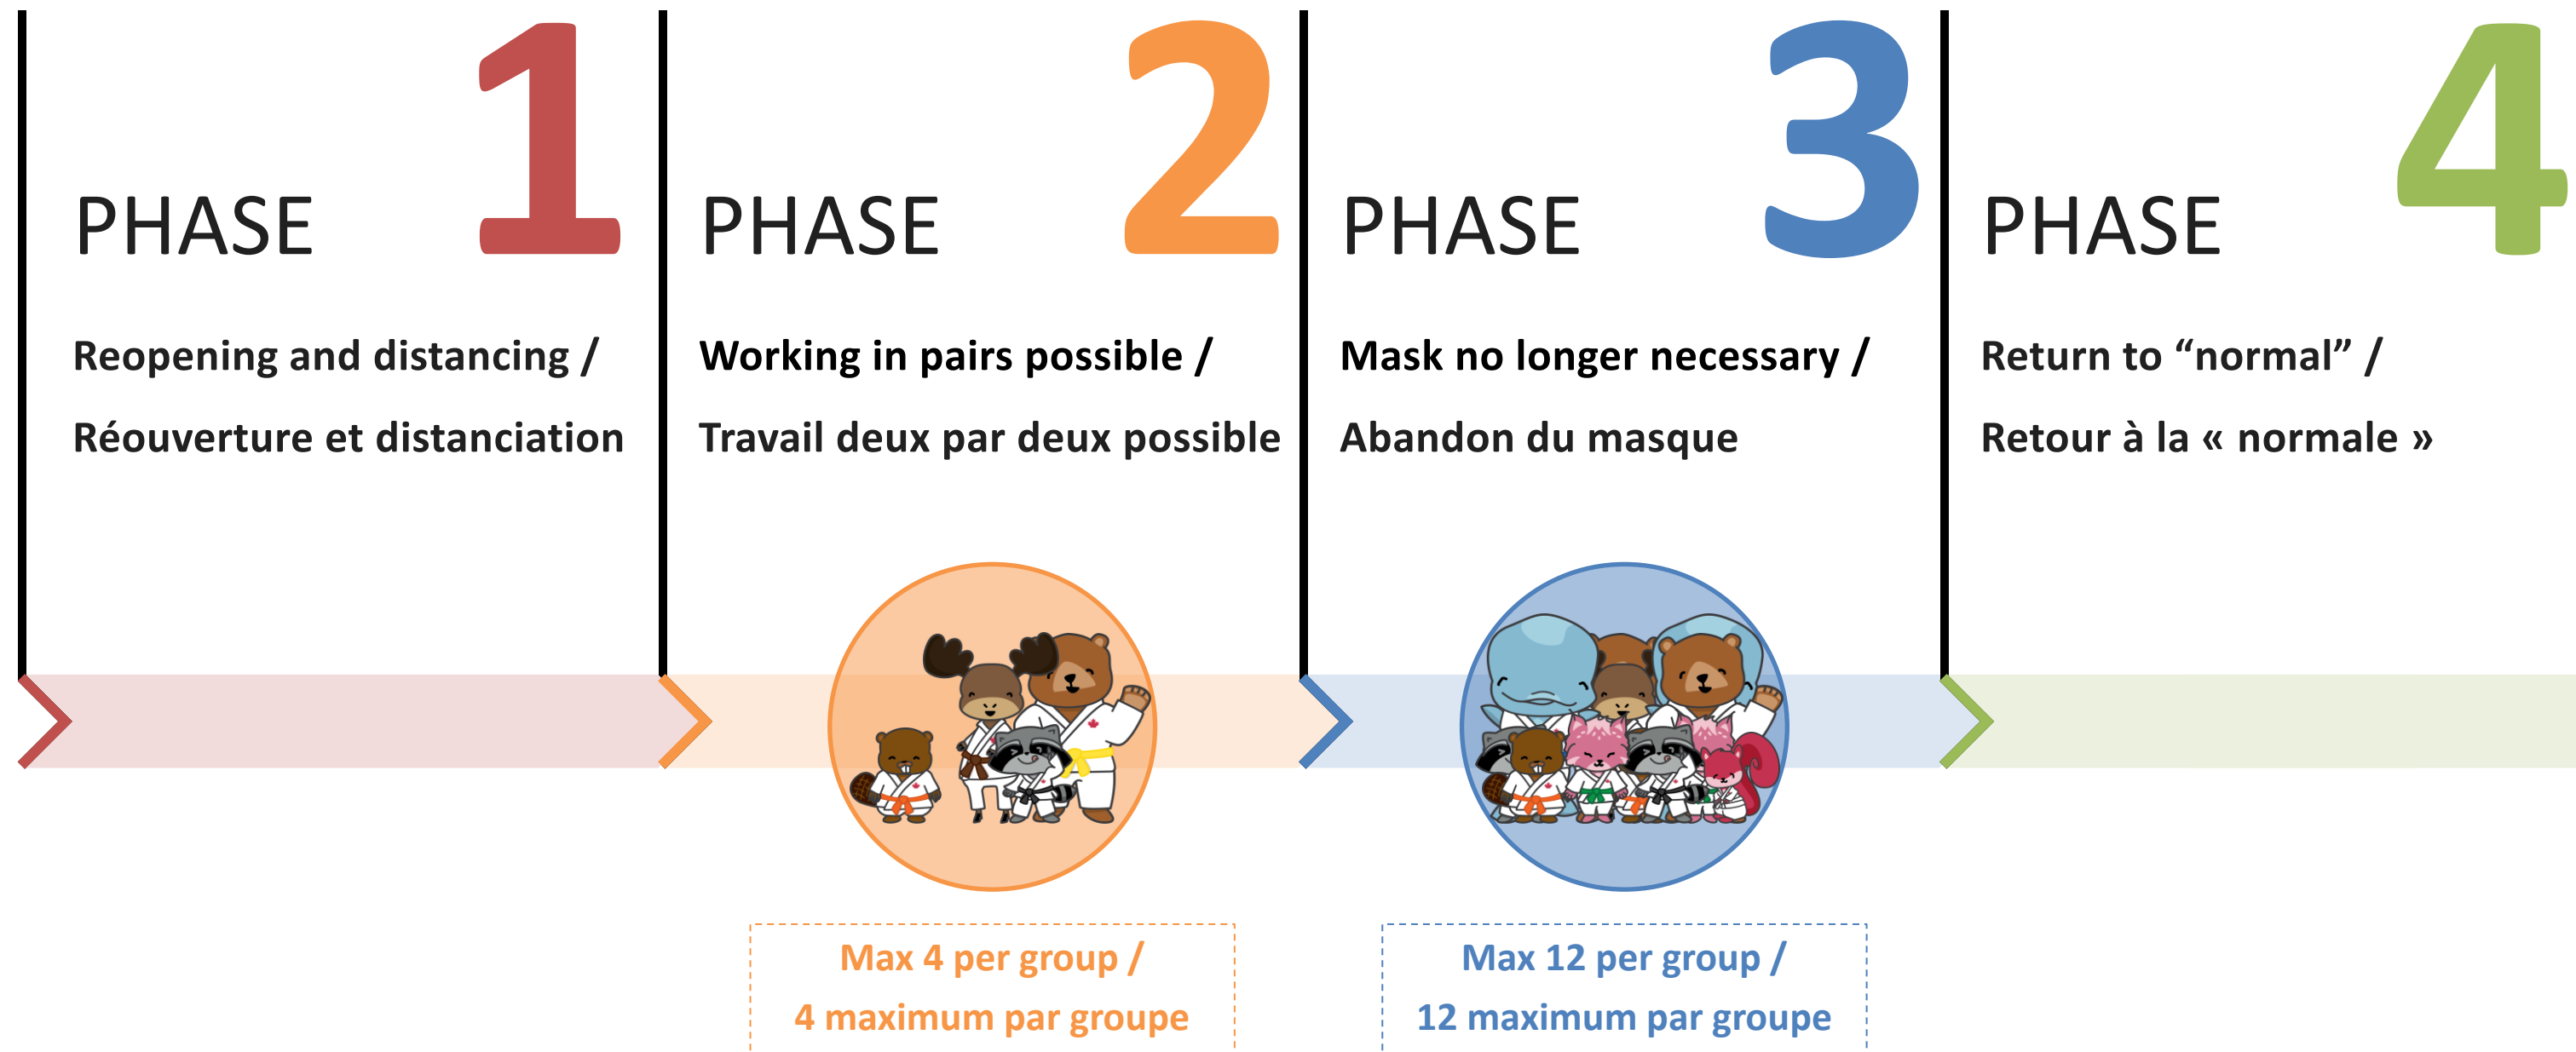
PHASE 1

Reopening and distancing /

Réouverture et distanciation

PHASE 2

Working in pairs possible /

Travail deux par deux possible

Max 4 per group /

4 maximum par groupe

PHASE 3

Mask no longer necessary /

Abandon du masque

Max 12 per group /

12 maximum par groupe

PHASE 4

Return to “normal” /

Retour à la « normale »